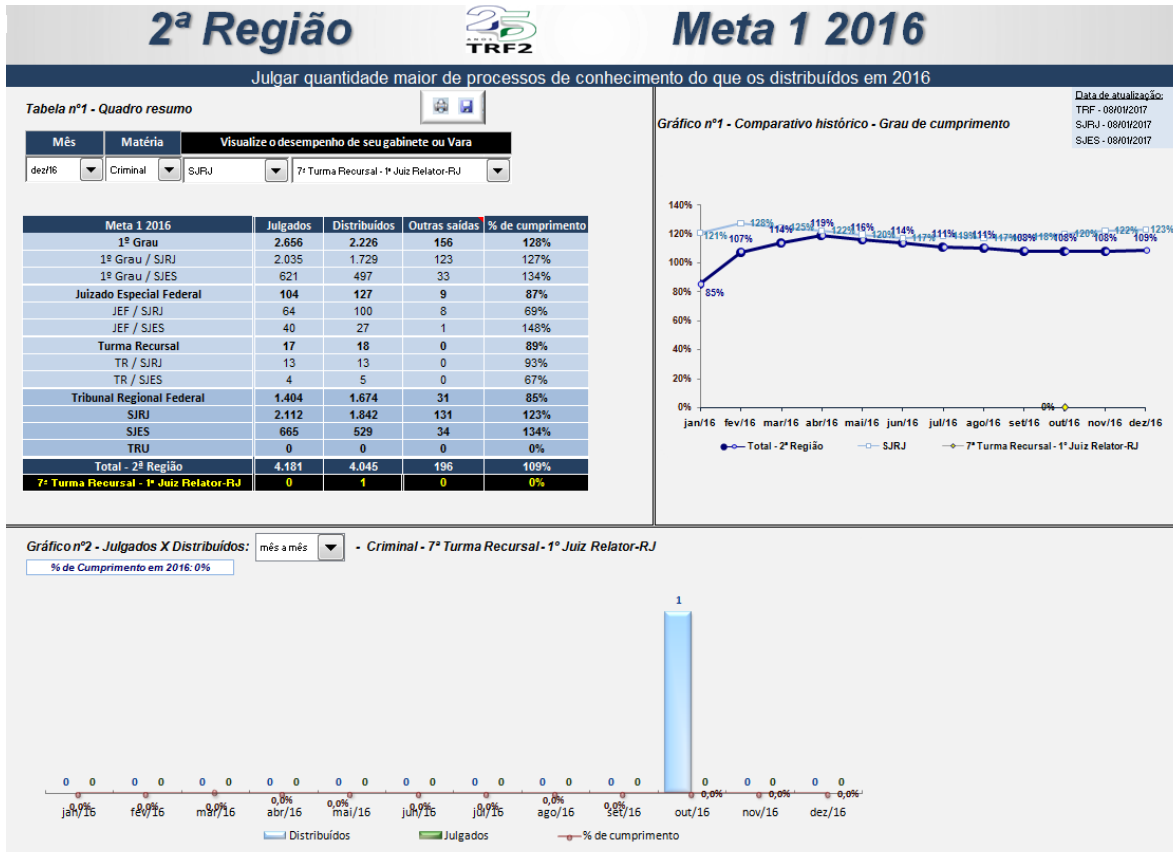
2ª Região

25 ANOS TRF2

Meta 1 2016

Julgar quantidade maior de processos de conhecimento do que os distribuídos em 2016

Tabela nº1 - Quadro resumo

| Mês | Matéria | Visualize o desempenho de seu gabinete ou Vara | |
|---|---|---|---|
| dez/16 | Criminal | SJRJ | 7ª Turma Recursal - 1º Juiz Relator-RJ |

| Meta 1 2016 | Julgados | Distribuídos | Outras saídas | % de cumprimento |
|---|---|---|---|---|
| 1º Grau | 2.656 | 2.226 | 156 | 128% |
| 1º Grau / SJRJ | 2.035 | 1.729 | 123 | 127% |
| 1º Grau / SJES | 621 | 497 | 33 | 134% |
| Juizado Especial Federal | 104 | 127 | 9 | 87% |
| JEF / SJRJ | 64 | 100 | 8 | 69% |
| JEF / SJES | 40 | 27 | 1 | 148% |
| Turma Recursal | 17 | 18 | 0 | 89% |
| TR / SJRJ | 13 | 13 | 0 | 93% |
| TR / SJES | 4 | 5 | 0 | 67% |
| Tribunal Regional Federal | 1.404 | 1.674 | 31 | 85% |
| SJRJ | 2.112 | 1.842 | 131 | 123% |
| SJES | 665 | 529 | 34 | 134% |
| TRU | 0 | 0 | 0 | 0% |
| Total - 2ª Região | 4.181 | 4.045 | 196 | 109% |
| 7ª Turma Recursal - 1º Juiz Relator-RJ | 0 | 1 | 0 | 0% |

Data de atualização:
TRF - 08/01/2017
SJRJ - 08/01/2017
SJES - 08/01/2017

Gráfico nº1 - Comparativo histórico - Grau de cumprimento

140%
120%
100%
80%
60%
40%
20%
0%

85% 107% 114% 119% 116% 114% 111% 111% 108% 108% 108% 109%
121% 128% 125% 122% 120% 117% 119% 117% 118% 120% 122% 123%
0%

jan/16 fev/16 mar/16 abr/16 mai/16 jun/16 jul/16 ago/16 set/16 out/16 nov/16 dez/16

Total - 2ª Região   SJRJ   7ª Turma Recursal - 1º Juiz Relator-RJ

Gráfico nº2 - Julgados X Distribuídos: mês a mês - Criminal - 7ª Turma Recursal - 1º Juiz Relator-RJ

% de Cumprimento em 2016: 0%

1

0 0 0 0 0 0 0 0 0 0 0 0 0 0 0 0 0 0 0 0 0 0 0

0,0% 0,0% 0,0% 0,0% 0,0% 0,0% 0,0% 0,0% 0,0% 0,0% 0,0% 0,0%

jan/16 fev/16 mar/16 abr/16 mai/16 jun/16 jul/16 ago/16 set/16 out/16 nov/16 dez/16

Distribuídos   Julgados   % de cumprimento